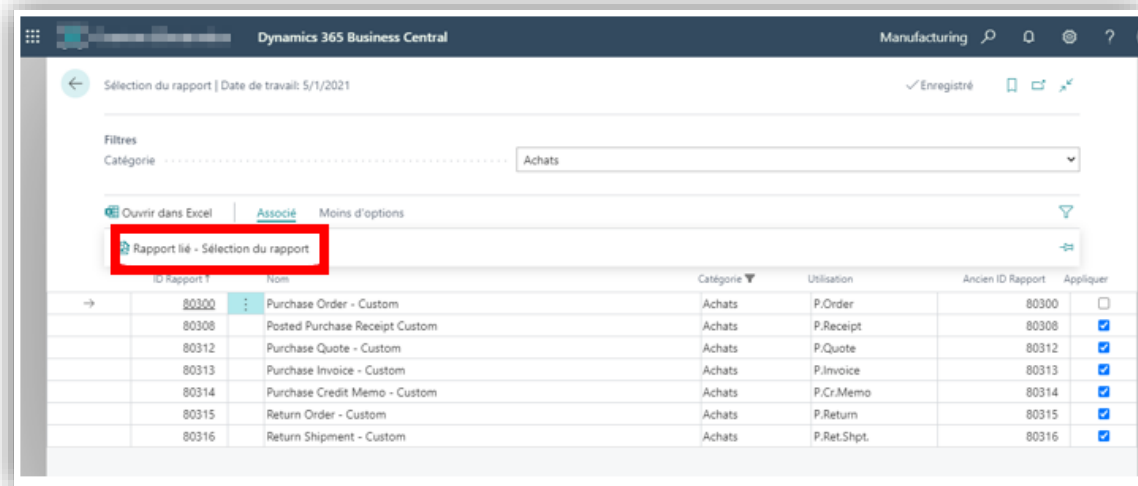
Dynamics 365 Business Central

Manufacturing

?

Sélection du rapport | Date de travail: 5/1/2021

✓Enregistré

Filtres

Catégorie

Achats

Ouvrir dans Excel

Associé

Moins d'options

Rapport lié - Sélection du rapport

| ID Rapport ↑ | Nom | Catégorie | Utilisation | Ancien ID Rapport | Appliquer |
|---|---|---|---|---|---|
| 80300 | Purchase Order - Custom | Achats | P.Order | 80300 | ☐ |
| 80308 | Posted Purchase Receipt Custom | Achats | P.Receipt | 80308 | ☑ |
| 80312 | Purchase Quote - Custom | Achats | P.Quote | 80312 | ☑ |
| 80313 | Purchase Invoice - Custom | Achats | P.Invoice | 80313 | ☑ |
| 80314 | Purchase Credit Memo - Custom | Achats | P.Cr.Memo | 80314 | ☑ |
| 80315 | Return Order - Custom | Achats | P.Return | 80315 | ☑ |
| 80316 | Return Shipment - Custom | Achats | P.Ret.Shpt. | 80316 | ☑ |